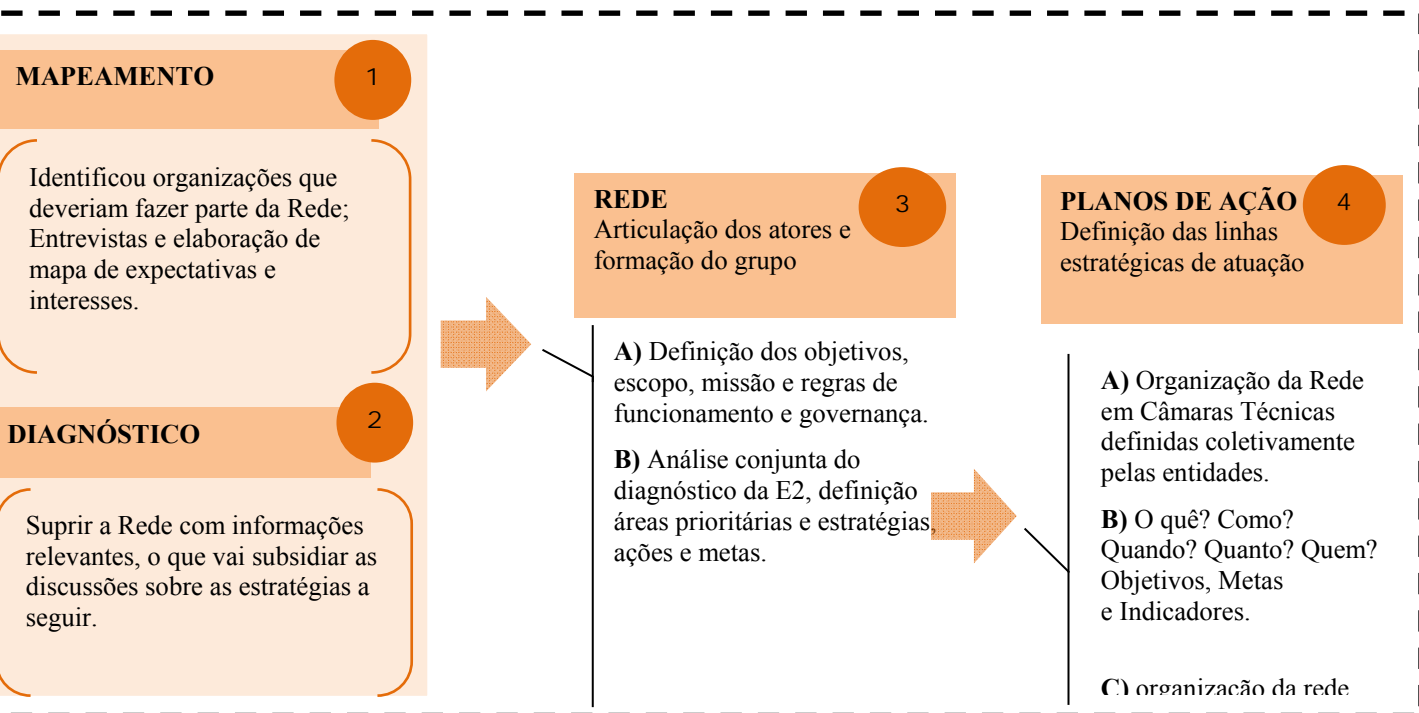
MAPEAMENTO 1

Identificou organizações que deveriam fazer parte da Rede; Entrevistas e elaboração de mapa de expectativas e interesses.

DIAGNÓSTICO 2

Suprir a Rede com informações relevantes, o que vai subsidiar as discussões sobre as estratégias a seguir.

REDE 3
Articulação dos atores e formação do grupo

**A)** Definição dos objetivos, escopo, missão e regras de funcionamento e governança.

**B)** Análise conjunta do diagnóstico da E2, definição áreas prioritárias e estratégias, ações e metas.

PLANOS DE AÇÃO 4
Definição das linhas estratégicas de atuação

**A)** Organização da Rede em Câmaras Técnicas definidas coletivamente pelas entidades.

**B)** O quê? Como? Quando? Quanto? Quem? Objetivos, Metas e Indicadores.

**C)** organização da rede